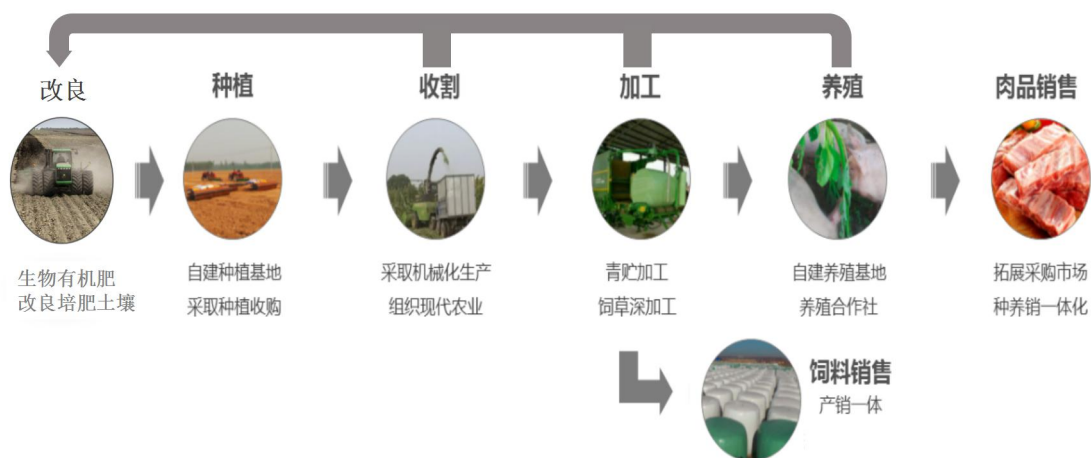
改良

生物有机肥
改良培肥土壤

种植

自建种植基地
采取种植收购

收割

采取机械化生产
组织现代农业

加工

青贮加工
饲草深加工

养殖

自建养殖基地
养殖合作社

肉品销售

拓展采购市场
种养销一体化

饲料销售
产销一体